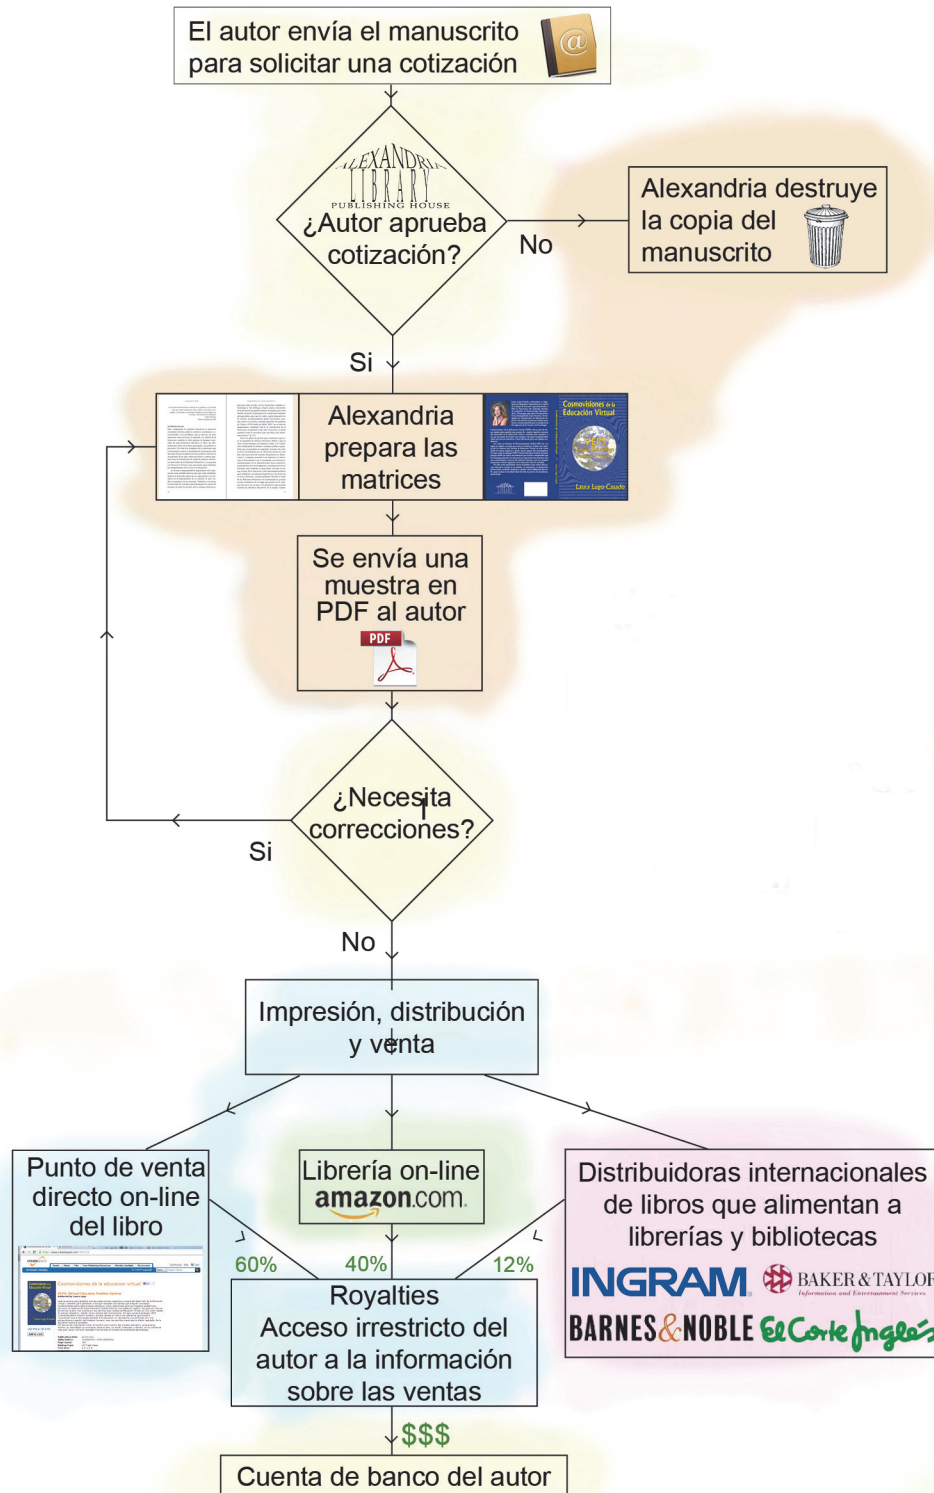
El autor envía el manuscrito para solicitar una cotización

ALEXANDRIA LIBRARY PUBLISHING HOUSE
¿Autor aprueba cotización?

No

Alexandria destruye la copia del manuscrito

Si

Alexandria prepara las matrices

Cosmovisiones de la Educación Virtual
Laura Lugo Casado

Se envía una muestra en PDF al autor
PDF

¿Necesita correcciones?

Si

No

Impresión, distribución y venta

Punto de venta directo on-line del libro

Librería on-line
amazon.com

Distribuidoras internacionales de libros que alimentan a librerías y bibliotecas

INGRAM
BAKER & TAYLOR
Information and Entertainment Services
BARNES & NOBLE
El Corte Inglés

60%
40%
12%

Royalties
Acceso irrestricto del autor a la información sobre las ventas

$$$

Cuenta de banco del autor